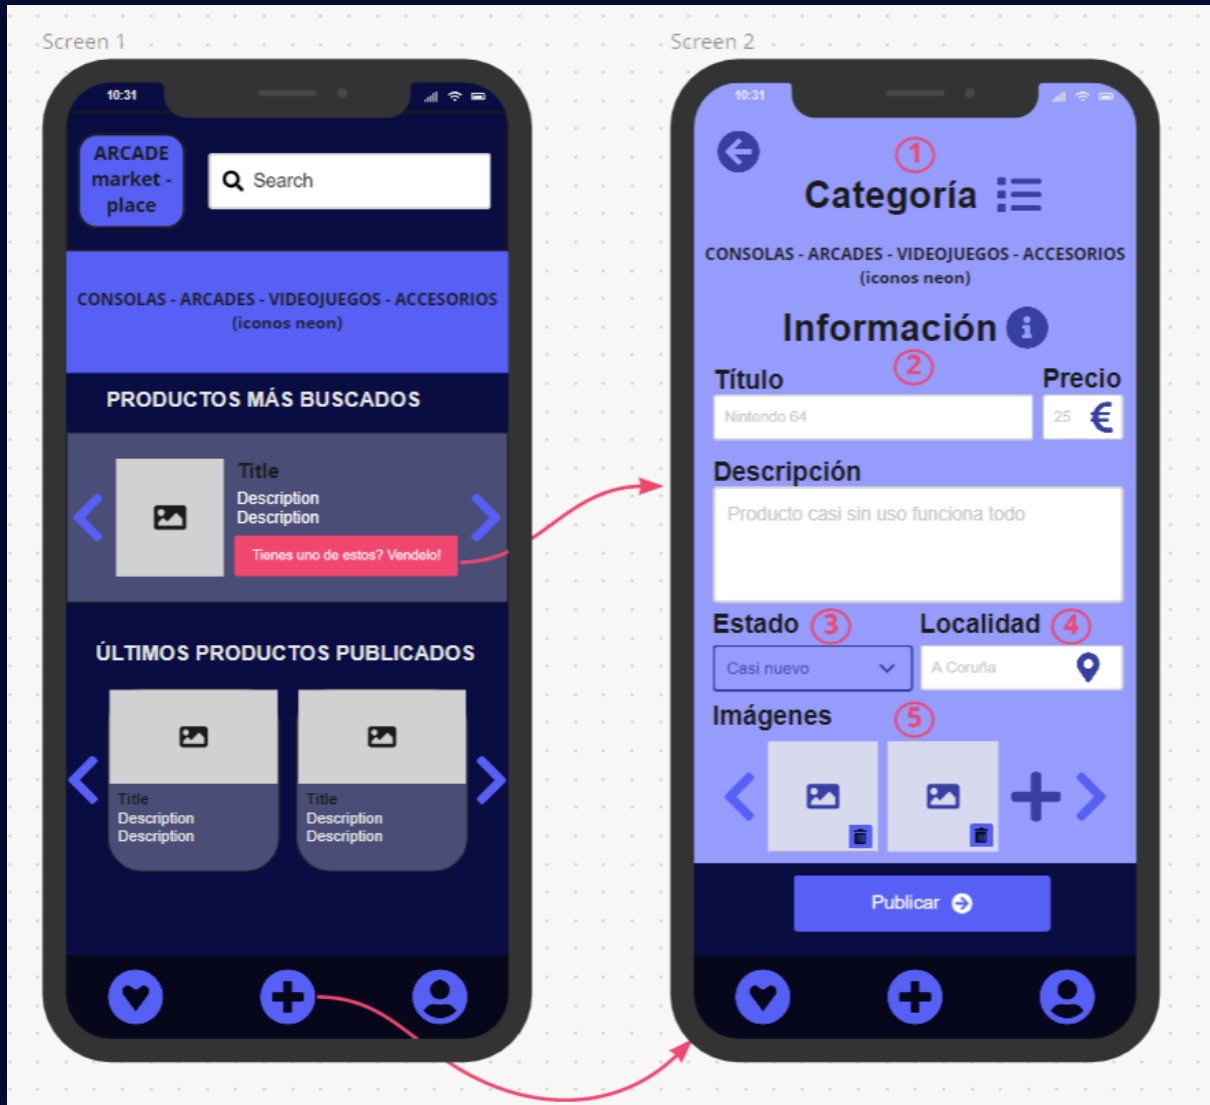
Screen 1

10:31

ARCADE market - place

Search

CONSOLAS - ARCADES - VIDEOJUEGOS - ACCESORIOS
(iconos neon)

PRODUCTOS MÁS BUSCADOS

Title
Description
Description

Tienes uno de estos? Vendelo!

ÚLTIMOS PRODUCTOS PUBLICADOS

Title
Description
Description

Title
Description
Description

Screen 2

10:31

1
Categoría

CONSOLAS - ARCADES - VIDEOJUEGOS - ACCESORIOS
(iconos neon)

Información

Título 2
Precio

Nintendo 64

25 €

Descripción

Producto casi sin uso funciona todo

Estado 3
Localidad 4

Casi nuevo

A Coruña

Imágenes 5

Publicar